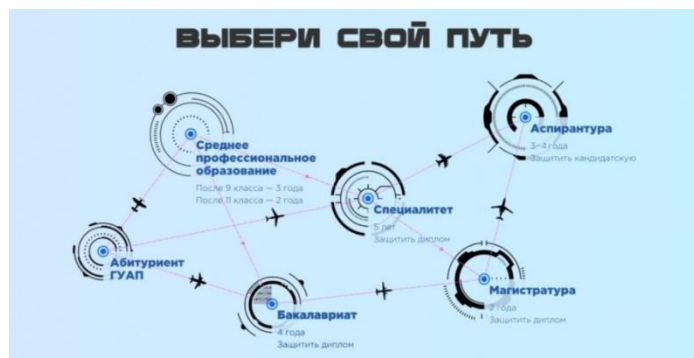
ВЫБЕРИ СВОЙ ПУТЬ

Среднее профессиональное образование
После 9 класса — 3 года
После 11 класса — 2 года

Аспирантура
3–4 года
Защитить кандидатскую

Специалитет
5 лет
Защитить диплом

Абитуриент ГУАП

Магистратура
2 года
Защитить диплом

Бакалавриат
4 года
Защитить диплом